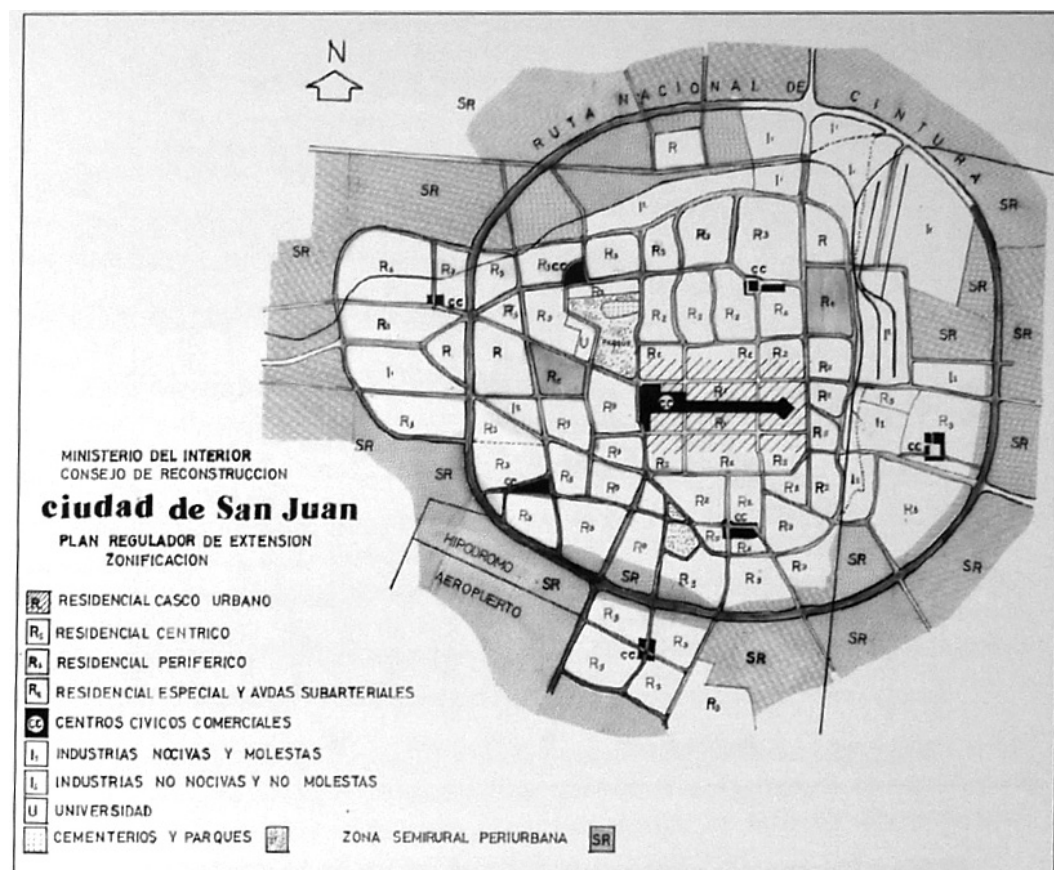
N

RUTA NACIONAL DE CINTURA

SR

MINISTERIO DEL INTERIOR
CONSEJO DE RECONSTRUCCION

ciudad de San Juan

PLAN REGULADOR DE EXTENSION
ZONIFICACION

HIPODROMO

AEROPUERTO

$R_c$ RESIDENCIAL CASCO URBANO
$R_1$ RESIDENCIAL CENTRICO
$R_3$ RESIDENCIAL PERIFERICO
$R_e$ RESIDENCIAL ESPECIAL Y AVDAS SUBARTERIALES
CC CENTROS CIVICOS COMERCIALES
$I_1$ INDUSTRIAS NOCIVAS Y MOLESTAS
$I_2$ INDUSTRIAS NO NOCIVAS Y NO MOLESTAS
U UNIVERSIDAD
CEMENTERIOS Y PARQUES
ZONA SEMIRURAL PERIURBANA SR